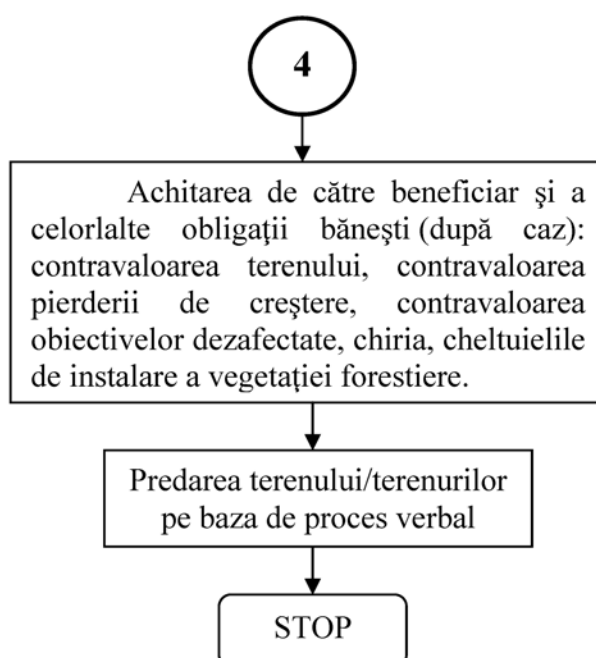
4

Achitarea de către beneficiar şi a celorlalte obligaţii băneşti (după caz): contravaloarea terenului, contravaloarea pierderii de creştere, contravaloarea obiectivelor dezafectate, chiria, cheltuielile de instalare a vegetaţiei forestiere.

Predarea terenului/terenurilor pe baza de proces verbal

STOP